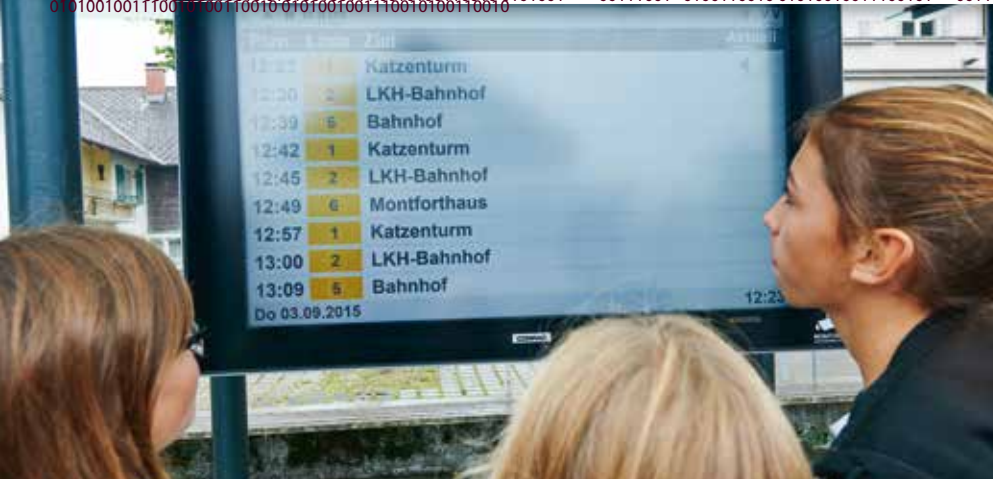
0101001001110011100110010 010100100111001010011 0010

Plan Linie Ziel Aktuell

| | | | |
|---|---|---|---|
| 12:22 | 1 | Katzenturm | |
| 12:30 | 2 | LKH-Bahnhof | |
| 12:39 | 5 | Bahnhof | |
| 12:42 | 1 | Katzenturm | |
| 12:45 | 2 | LKH-Bahnhof | |
| 12:49 | 6 | Montforthaus | |
| 12:57 | 1 | Katzenturm | |
| 13:00 | 2 | LKH-Bahnhof | |
| 13:09 | 5 | Bahnhof | |

Do 03.09.2015 12:23